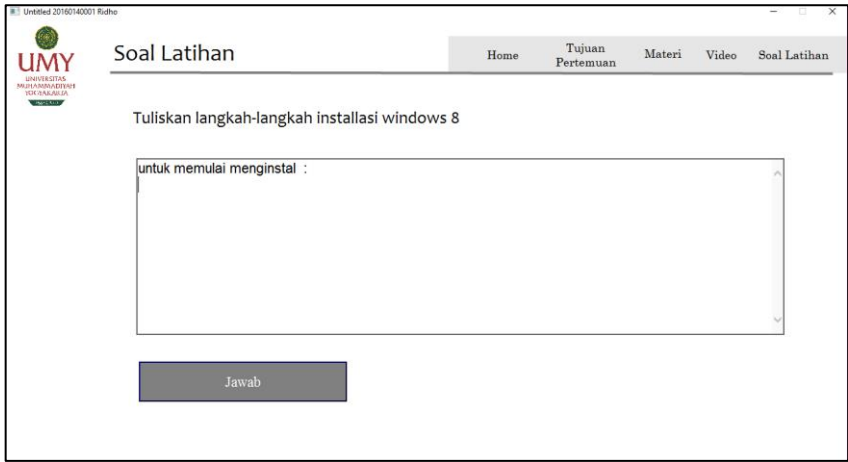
Untitled 20160140001 Ridho

UMY
UNIVERSITAS MUHAMMADIYAH YOGYAKARTA
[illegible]

Soal Latihan

Home | Tujuan Pertemuan | Materi | Video | Soal Latihan

Tuliskan langkah-langkah installasi windows 8

untuk memulai menginstal :

Jawab